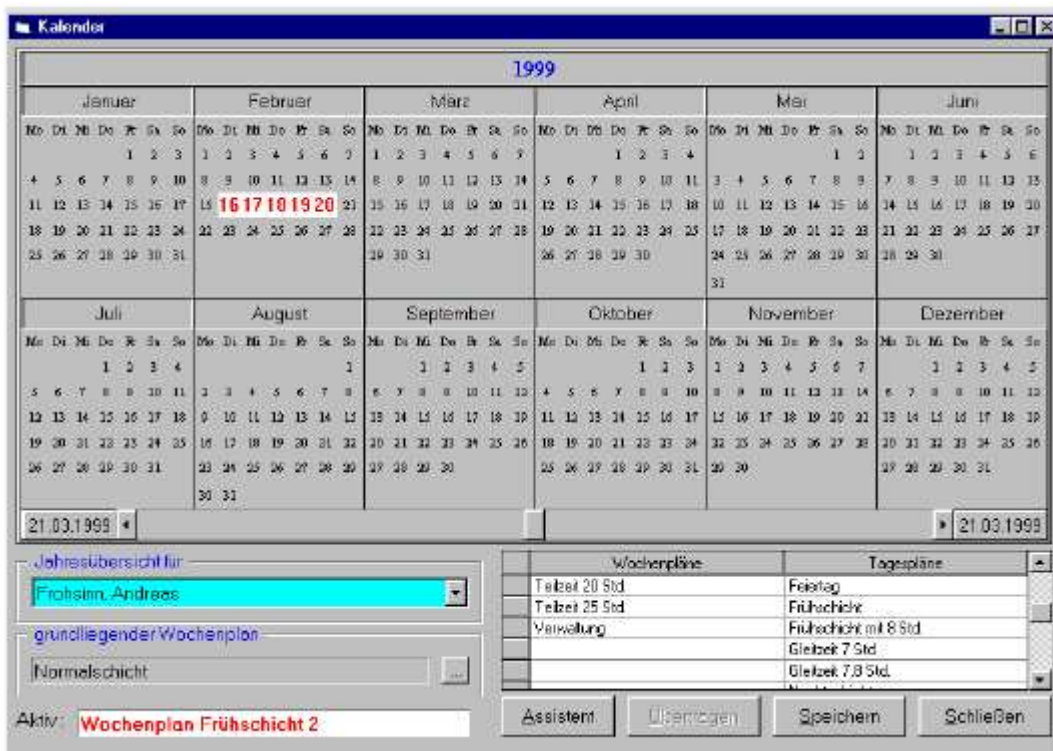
Kalender

1999

Januar
| Mo | Di | Mi | Do | Fr | Sa | So |
|---|---|---|---|---|---|---|
| | | | | 1 | 2 | 3 |
| 4 | 5 | 6 | 7 | 8 | 9 | 10 |
| 11 | 12 | 13 | 14 | 15 | 16 | 17 |
| 18 | 19 | 20 | 21 | 22 | 23 | 24 |
| 25 | 26 | 27 | 28 | 29 | 30 | 31 |

Februar
| Mo | Di | Mi | Do | Fr | Sa | So |
|---|---|---|---|---|---|---|
| 1 | 2 | 3 | 4 | 5 | 6 | 7 |
| 8 | 9 | 10 | 11 | 12 | 13 | 14 |
| 15 | 16 | 17 | 18 | 19 | 20 | 21 |
| 22 | 23 | 24 | 25 | 26 | 27 | 28 |

März
| Mo | Di | Mi | Do | Fr | Sa | So |
|---|---|---|---|---|---|---|
| 1 | 2 | 3 | 4 | 5 | 6 | 7 |
| 8 | 9 | 10 | 11 | 12 | 13 | 14 |
| 15 | 16 | 17 | 18 | 19 | 20 | 21 |
| 22 | 23 | 24 | 25 | 26 | 27 | 28 |
| 29 | 30 | 31 | | | | |

April
| Mo | Di | Mi | Do | Fr | Sa | So |
|---|---|---|---|---|---|---|
| | | | 1 | 2 | 3 | 4 |
| 5 | 6 | 7 | 8 | 9 | 10 | 11 |
| 12 | 13 | 14 | 15 | 16 | 17 | 18 |
| 19 | 20 | 21 | 22 | 23 | 24 | 25 |
| 26 | 27 | 28 | 29 | 30 | | |

Mai
| Mo | Di | Mi | Do | Fr | Sa | So |
|---|---|---|---|---|---|---|
| | | | | | 1 | 2 |
| 3 | 4 | 5 | 6 | 7 | 8 | 9 |
| 10 | 11 | 12 | 13 | 14 | 15 | 16 |
| 17 | 18 | 19 | 20 | 21 | 22 | 23 |
| 24 | 25 | 26 | 27 | 28 | 29 | 30 |
| 31 | | | | | | |

Juni
| Mo | Di | Mi | Do | Fr | Sa | So |
|---|---|---|---|---|---|---|
| | 1 | 2 | 3 | 4 | 5 | 6 |
| 7 | 8 | 9 | 10 | 11 | 12 | 13 |
| 14 | 15 | 16 | 17 | 18 | 19 | 20 |
| 21 | 22 | 23 | 24 | 25 | 26 | 27 |
| 28 | 29 | 30 | | | | |

Juli
| Mo | Di | Mi | Do | Fr | Sa | So |
|---|---|---|---|---|---|---|
| | | | 1 | 2 | 3 | 4 |
| 5 | 6 | 7 | 8 | 9 | 10 | 11 |
| 12 | 13 | 14 | 15 | 16 | 17 | 18 |
| 19 | 20 | 21 | 22 | 23 | 24 | 25 |
| 26 | 27 | 28 | 29 | 30 | 31 | |

August
| Mo | Di | Mi | Do | Fr | Sa | So |
|---|---|---|---|---|---|---|
| | | | | | | 1 |
| 2 | 3 | 4 | 5 | 6 | 7 | 8 |
| 9 | 10 | 11 | 12 | 13 | 14 | 15 |
| 16 | 17 | 18 | 19 | 20 | 21 | 22 |
| 23 | 24 | 25 | 26 | 27 | 28 | 29 |
| 30 | 31 | | | | | |

September
| Mo | Di | Mi | Do | Fr | Sa | So |
|---|---|---|---|---|---|---|
| | | 1 | 2 | 3 | 4 | 5 |
| 6 | 7 | 8 | 9 | 10 | 11 | 12 |
| 13 | 14 | 15 | 16 | 17 | 18 | 19 |
| 20 | 21 | 22 | 23 | 24 | 25 | 26 |
| 27 | 28 | 29 | 30 | | | |

Oktober
| Mo | Di | Mi | Do | Fr | Sa | So |
|---|---|---|---|---|---|---|
| | | | | 1 | 2 | 3 |
| 4 | 5 | 6 | 7 | 8 | 9 | 10 |
| 11 | 12 | 13 | 14 | 15 | 16 | 17 |
| 18 | 19 | 20 | 21 | 22 | 23 | 24 |
| 25 | 26 | 27 | 28 | 29 | 30 | 31 |

November
| Mo | Di | Mi | Do | Fr | Sa | So |
|---|---|---|---|---|---|---|
| 1 | 2 | 3 | 4 | 5 | 6 | 7 |
| 8 | 9 | 10 | 11 | 12 | 13 | 14 |
| 15 | 16 | 17 | 18 | 19 | 20 | 21 |
| 22 | 23 | 24 | 25 | 26 | 27 | 28 |
| 29 | 30 | | | | | |

Dezember
| Mo | Di | Mi | Do | Fr | Sa | So |
|---|---|---|---|---|---|---|
| | | 1 | 2 | 3 | 4 | 5 |
| 6 | 7 | 8 | 9 | 10 | 11 | 12 |
| 13 | 14 | 15 | 16 | 17 | 18 | 19 |
| 20 | 21 | 22 | 23 | 24 | 25 | 26 |
| 27 | 28 | 29 | 30 | 31 | | |

21.03.1999 21.03.1999

Jahresübersicht für
Frohsinn, Andreas

grundliegender Wochenplan
Normalschicht ...

Aktiv: Wochenplan Frühschicht 2

| Wochenpläne | Tagespläne |
|---|---|
| Teilzeit 20 Std | Feiertag |
| Teilzeit 25 Std | Frühschicht |
| Verwaltung | Frühschicht mit 8 Std |
| | Gleitzeit 7 Std |
| | Gleitzeit 7,8 Std. |

Assistent Übertragen Speichern Schließen